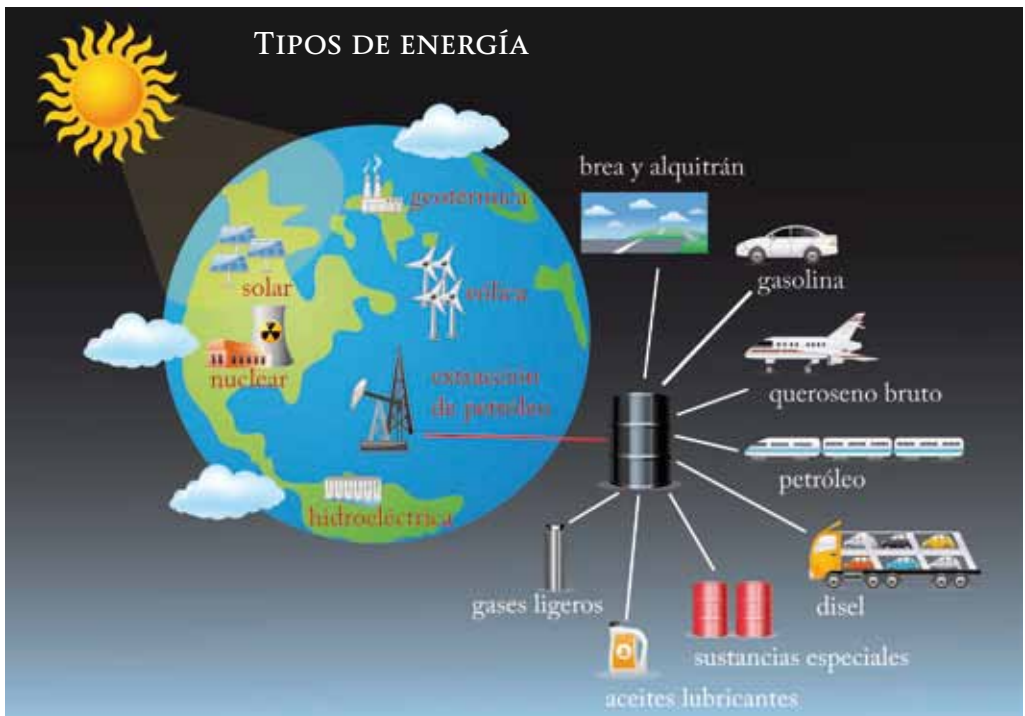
Tipos de energía

geotérmica

solar

eólica

nuclear

extracción de petróleo

hidroeléctrica

brea y alquitrán

gasolina

queroseno bruto

petróleo

disel

gases ligeros

sustancias especiales

aceites lubricantes